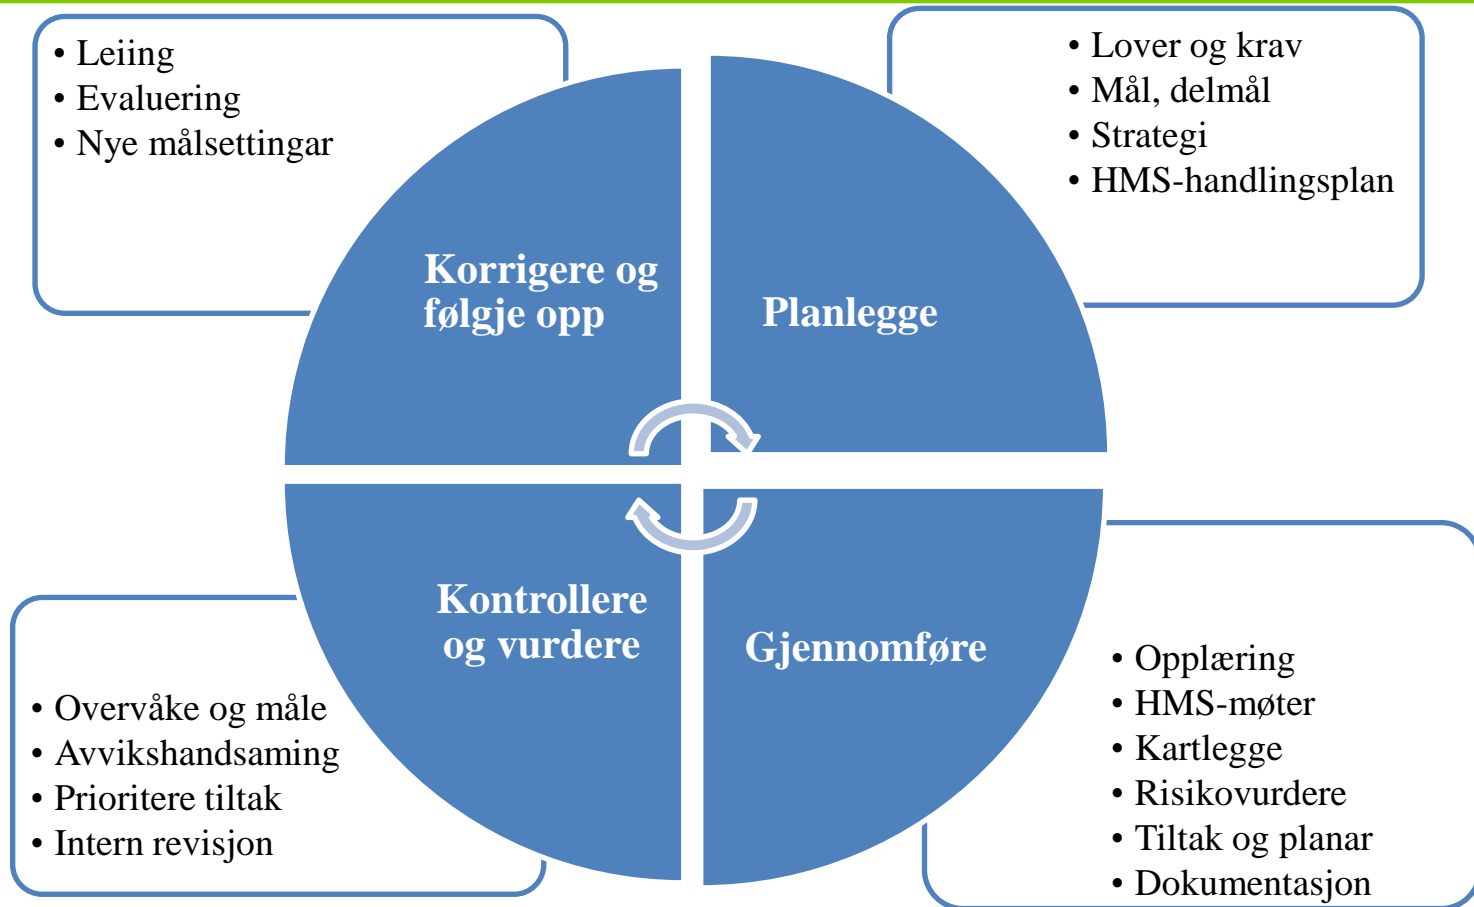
• Leiing
• Evaluering
• Nye målsettingar

• Lover og krav
• Mål, delmål
• Strategi
• HMS-handlingsplan

Korrigere og følgje opp

Planlegge

Kontrollere og vurdere

Gjennomføre

• Overvåke og måle
• Avvikshandsaming
• Prioritere tiltak
• Intern revisjon

• Opplæring
• HMS-møter
• Kartlegge
• Risikovurdere
• Tiltak og planar
• Dokumentasjon